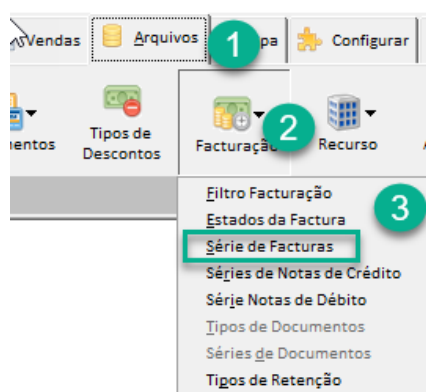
Vendas
Arquivos
1
pa
Configurar
entos
Tipos de Descontos
Facturaçã
2
Recurso
Filtro Facturação
Estados da Factura
3
Série de Facturas
Séries de Notas de Crédito
Série Notas de Débito
Tipos de Documentos
Séries de Documentos
Tipos de Retenção